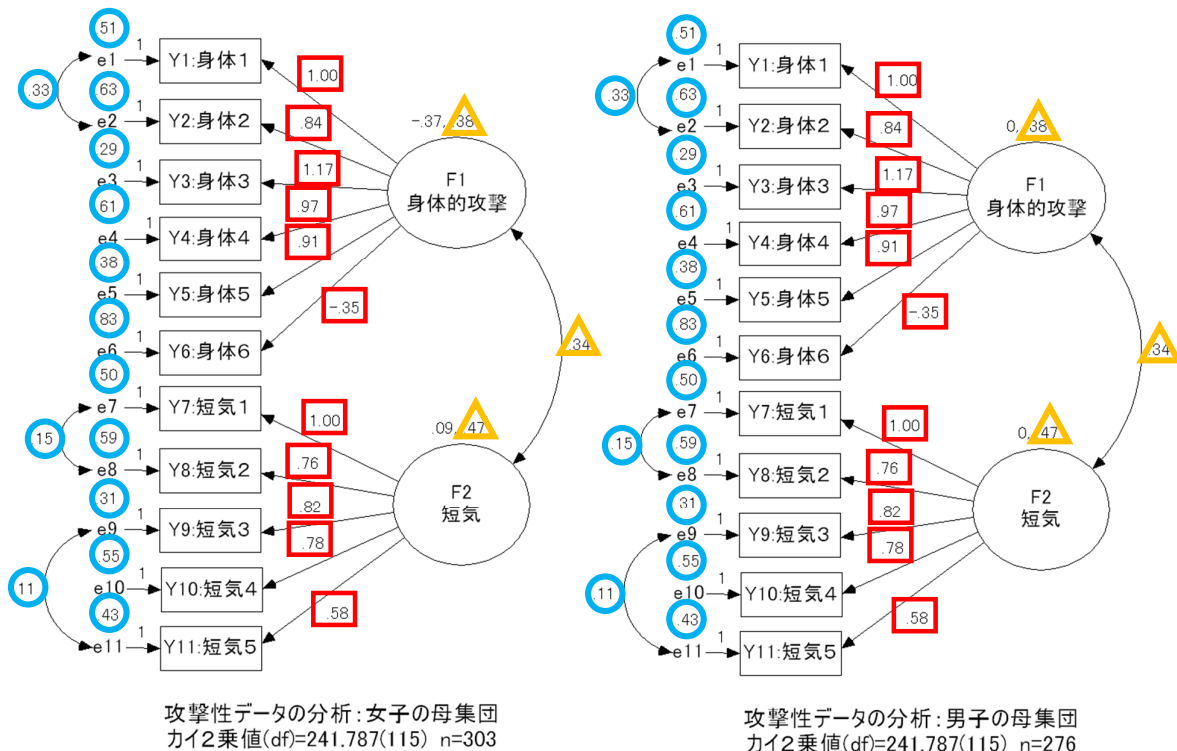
51
1
e1
Y1:身体1
.33
63
1.00
1
e2
Y2:身体2
.84
-.37, .38
29
1
1.17
e3
Y3:身体3
F1
身体的攻撃
61
.97
1
e4
Y4:身体4
.91
38
1
e5
Y5:身体5
-.35
83
1
e6
Y6:身体6
.34
50
1
e7
Y7:短気1
1.00
.09, .47
15
59
1
e8
Y8:短気2
.76
F2
短気
31
.82
1
e9
Y9:短気3
.78
.55
1
11
e10
Y10:短気4
43
.58
1
e11
Y11:短気5

攻撃性データの分析:女子の母集団
カイ2乗値(df)=241.787(115) n=303

.51
1
e1
Y1:身体1
.33
63
1.00
1
e2
Y2:身体2
.84
0, .38
29
1
1.17
e3
Y3:身体3
F1
身体的攻撃
61
.97
1
e4
Y4:身体4
.91
.38
1
e5
Y5:身体5
-.35
.83
1
e6
Y6:身体6
.34
.50
1
e7
Y7:短気1
1.00
0, .47
.15
59
1
e8
Y8:短気2
.76
F2
短気
31
.82
1
e9
Y9:短気3
.78
.55
1
.11
e10
Y10:短気4
.43
.58
1
e11
Y11:短気5

攻撃性データの分析:男子の母集団
カイ2乗値(df)=241.787(115) n=276